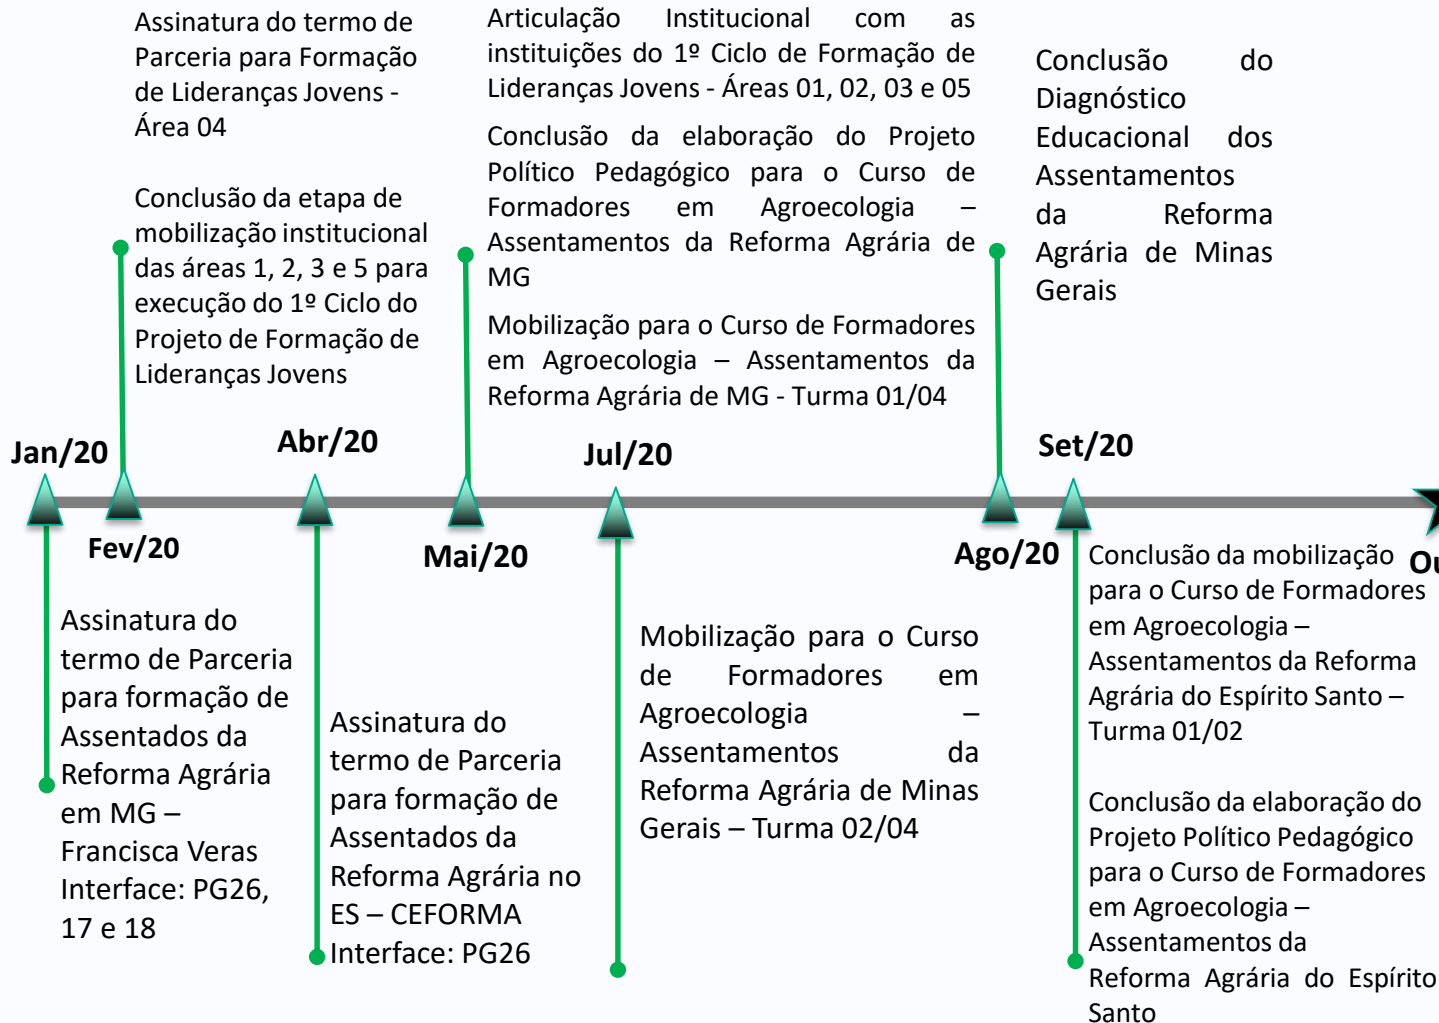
Assinatura do termo de Parceria para Formação de Lideranças Jovens - Área 04

Conclusão da etapa de mobilização institucional das áreas 1, 2, 3 e 5 para execução do 1º Ciclo do Projeto de Formação de Lideranças Jovens

Articulação Institucional com as instituições do 1º Ciclo de Formação de Lideranças Jovens - Áreas 01, 02, 03 e 05

Conclusão da elaboração do Projeto Político Pedagógico para o Curso de Formadores em Agroecologia – Assentamentos da Reforma Agrária de MG

Mobilização para o Curso de Formadores em Agroecologia – Assentamentos da Reforma Agrária de MG - Turma 01/04

Conclusão do Diagnóstico Educacional dos Assentamentos da Reforma Agrária de Minas Gerais

Jan/20

Abr/20

Jul/20

Set/20

Fev/20

Mai/20

Ago/20

Ou

Assinatura do termo de Parceria para formação de Assentados da Reforma Agrária em MG – Francisca Veras Interface: PG26, 17 e 18

Assinatura do termo de Parceria para formação de Assentados da Reforma Agrária no ES – CEFORMA Interface: PG26

Mobilização para o Curso de Formadores em Agroecologia – Assentamentos da Reforma Agrária de Minas Gerais – Turma 02/04

Conclusão da mobilização para o Curso de Formadores em Agroecologia – Assentamentos da Reforma Agrária do Espírito Santo – Turma 01/02

Conclusão da elaboração do Projeto Político Pedagógico para o Curso de Formadores em Agroecologia – Assentamentos da Reforma Agrária do Espírito Santo